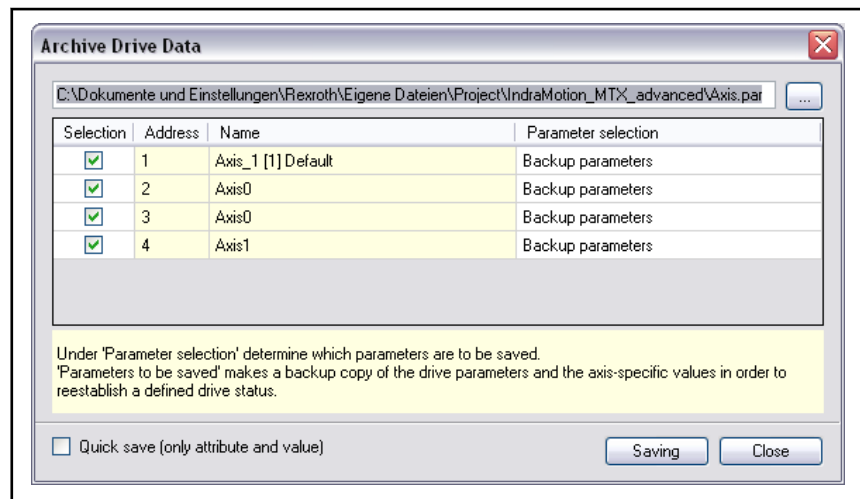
Archive Drive Data

C:\Dokumente und Einstellungen\Rexroth\Eigene Dateien\Project\IndraMotion_MTX_advanced\Axis.par ...

| Selection | Address | Name | Parameter selection |
|---|---|---|---|
| ☑ | 1 | Axis_1 [1] Default | Backup parameters |
| ☑ | 2 | Axis0 | Backup parameters |
| ☑ | 3 | Axis0 | Backup parameters |
| ☑ | 4 | Axis1 | Backup parameters |

Under 'Parameter selection' determine which parameters are to be saved.
'Parameters to be saved' makes a backup copy of the drive parameters and the axis-specific values in order to reestablish a defined drive status.

Quick save (only attribute and value)

Saving Close